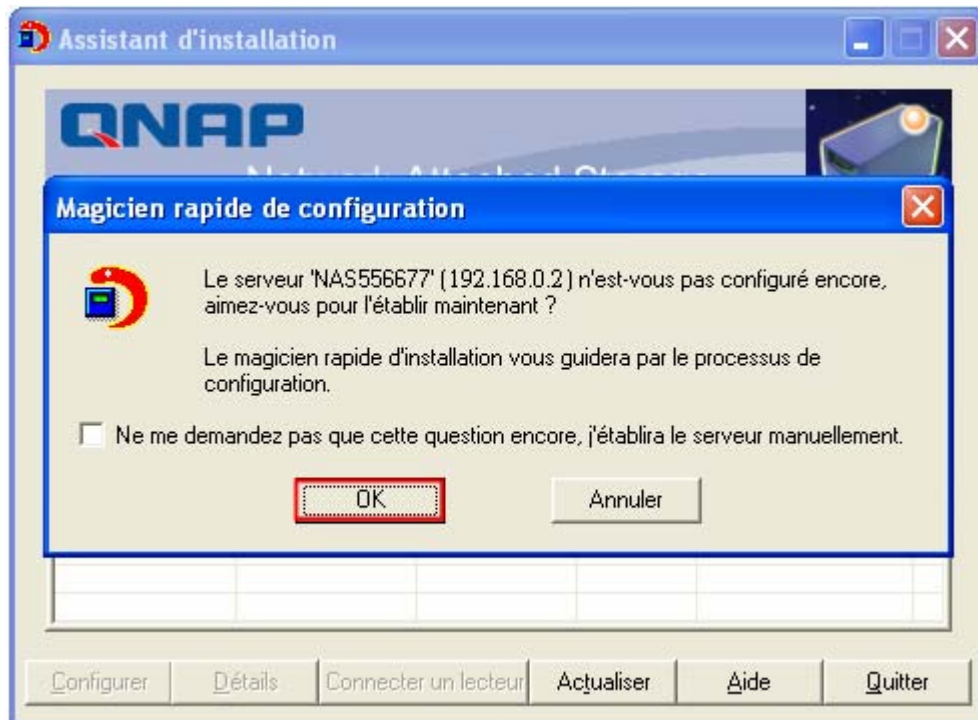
Assistant d'installation

QNAP

Network Attached Storage

Magicien rapide de configuration

Le serveur 'NAS556677' (192.168.0.2) n'est-vous pas configuré encore, aimez-vous pour l'établir maintenant ?

Le magicien rapide d'installation vous guidera par le processus de configuration.

Ne me demandez pas que cette question encore, j'établira le serveur manuellement.

OK

Annuler

Configurer

Détails

Connecter un lecteur

Actualiser

Aide

Quitter